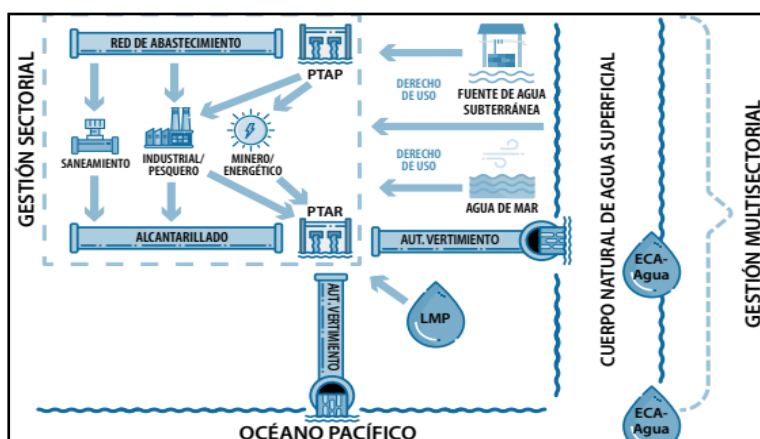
GESTIÓN SECTORIAL

RED DE ABASTECIMIENTO

PTAP

DERECHO DE USO

FUENTE DE AGUA SUBTERRÁNEA

SANEAMIENTO

INDUSTRIAL/ PESQUERO

MINERO/ ENERGÉTICO

DERECHO DE USO

AGUA DE MAR

PTAR

ALCANTARILLADO

AUT. VERTIMIENTO

AUT. VERTIMIENTO

LMP

CUERPO NATURAL DE AGUA SUPERFICIAL

ECA-Agua

ECA-Agua

GESTIÓN MULTISECTORIAL

OCÉANO PACÍFICO